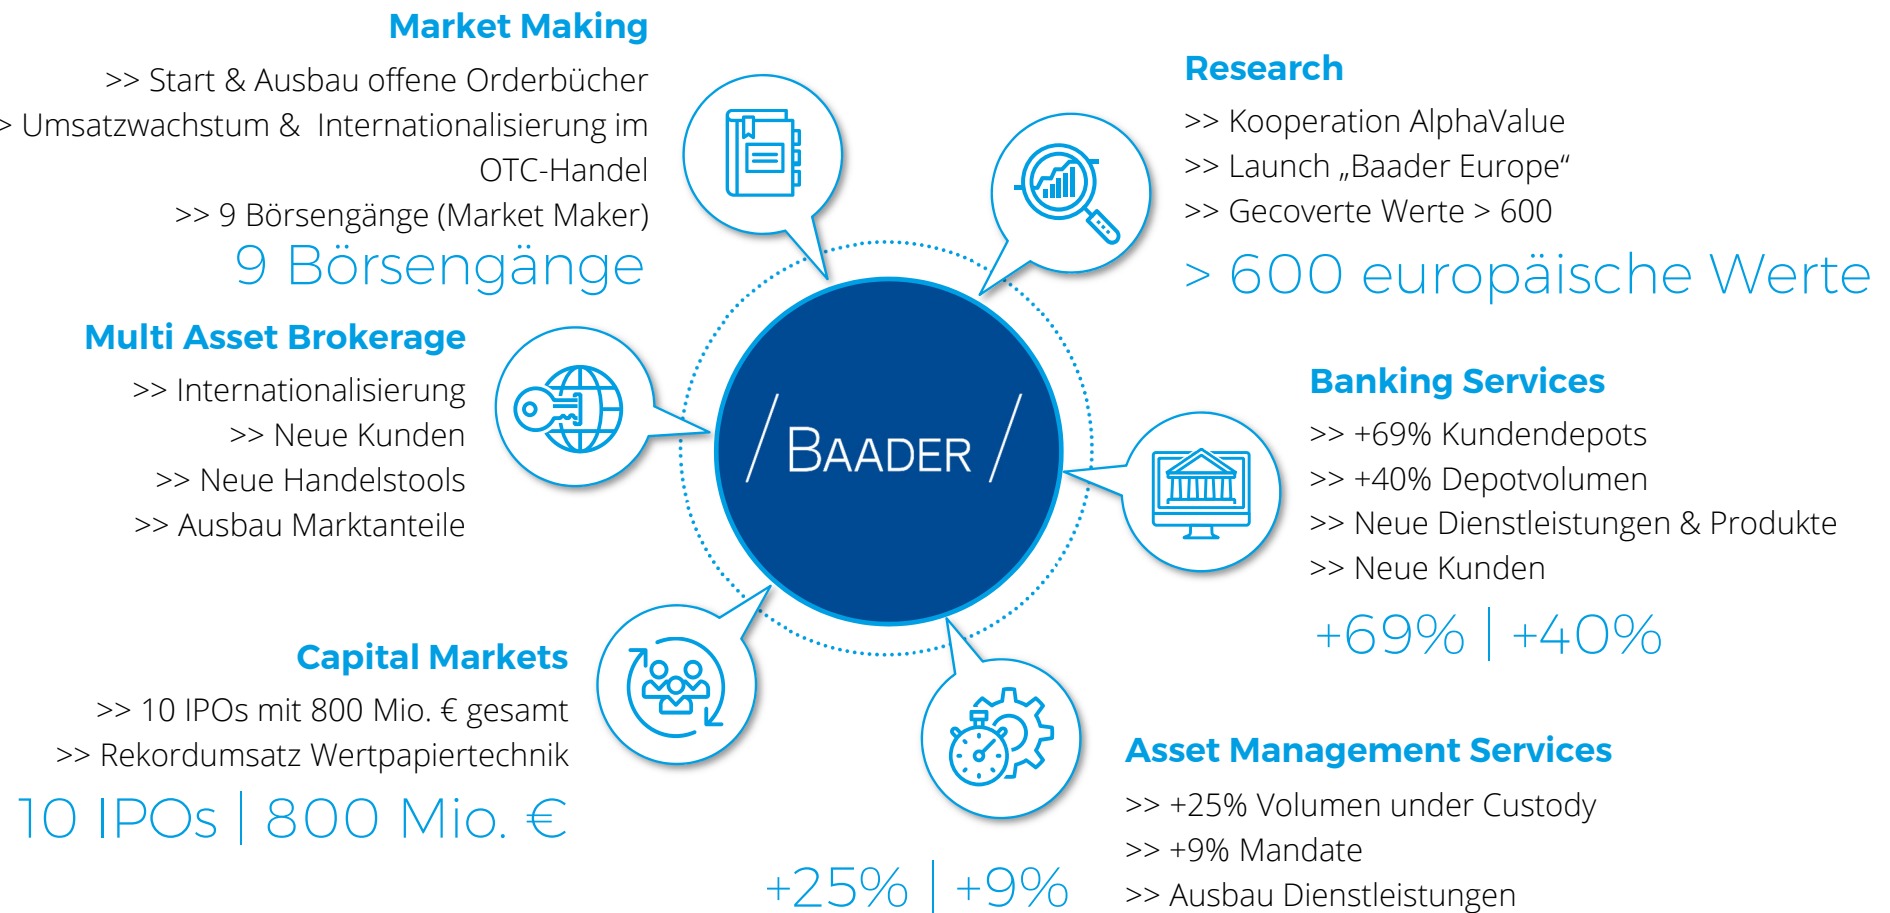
Market Making

>> Start & Ausbau offene Orderbücher
> Umsatzwachstum & Internationalisierung im OTC-Handel
>> 9 Börsengänge (Market Maker)

9 Börsengänge

Research

>> Kooperation AlphaValue
>> Launch „Baader Europe“
>> Gecoverte Werte > 600

> 600 europäische Werte

Multi Asset Brokerage

>> Internationalisierung
>> Neue Kunden
>> Neue Handelstools
>> Ausbau Marktanteile

BAADER

Banking Services

>> +69% Kundendepots
>> +40% Depotvolumen
>> Neue Dienstleistungen & Produkte
>> Neue Kunden

+69% | +40%

Capital Markets

>> 10 IPOs mit 800 Mio. € gesamt
>> Rekordumsatz Wertpapiertechnik

10 IPOs | 800 Mio. €

Asset Management Services

>> +25% Volumen under Custody
>> +9% Mandate
>> Ausbau Dienstleistungen

+25% | +9%